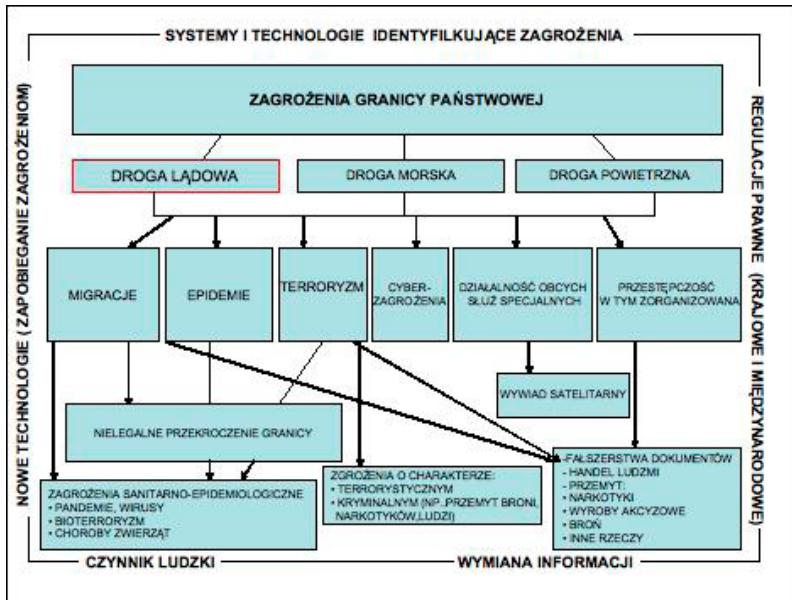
SYSTEMY I TECHNOLOGIE IDENTYFILKUJĄCE ZAGROŻENIA

NOWE TECHNOLOGIE (ZAPOBIEGANIE ZAGROŻENIOM)

REGULACJE PRAWNE (KRAJOWE I MIĘDZYNARODOWE)

ZAGROŻENIA GRANICY PAŃSTWOWEJ

DROGA LĄDOWA

DROGA MORSKA

DROGA POWIETRZNA

MIGRACJE

EPIDEMIE

TERRORYZM

CYBER-ZAGROŻENIA

DZIAŁALNOŚĆ OBCYCH SŁUŻ SPECJALNYCH

PRZESTĘPCZOŚĆ W TYM ZORGANIZOWANA

WYWIAD SATELITARNY

NIELEGALNE PRZEKROCZENIE GRANICY

-FAŁSZERSTWA DOKUMENTÓW
- HANDEL LUDZMI
- PRZEMYT:
• NARKOTYKI
• WYROBY AKCYZOWE
• BROŃ
• INNE RZECZY

ZAGROŻENIA SANITARNO-EPIDEMIOLOGICZNE
• PANDEMIE, WIRUSY
• BIOTERRORYZM
• CHOROBY ZWIERZĄT

ZGROŻENIA O CHARAKTERZE:
• TERRORYSTYCZNYM
• KRYMINALNYM (NP. PRZEMYT BRONI, NARKOTYKÓW,LUDZI)

CZYNNIK LUDZKI

WYMIANA INFORMACJI